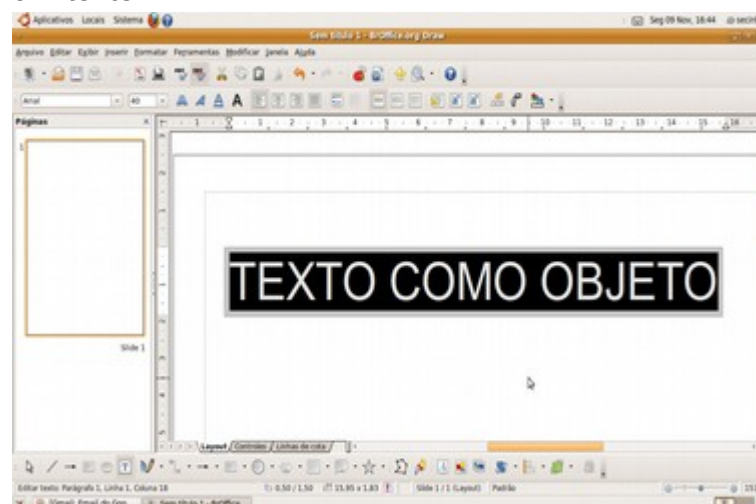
Aplicativos Locais Sistema

Seg 09 Nov, 16:44

Sem título 1 - BrOffice.org Draw

Arquivo Editar Exibir Inserir Formatar Ferramentas Modificar Janela Ajuda

Arial 40

Páginas

1

Slide 1

TEXTO COMO OBJETO

Layout Controles Linhas de cota

Editar texto: Parágrafo 1, Linha 1, Coluna 18 0,50 / 1,50 15,95 x 1,83 Slide 1 / 1 (Layout) Padrão

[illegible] Sem título 1 - BrOffice...